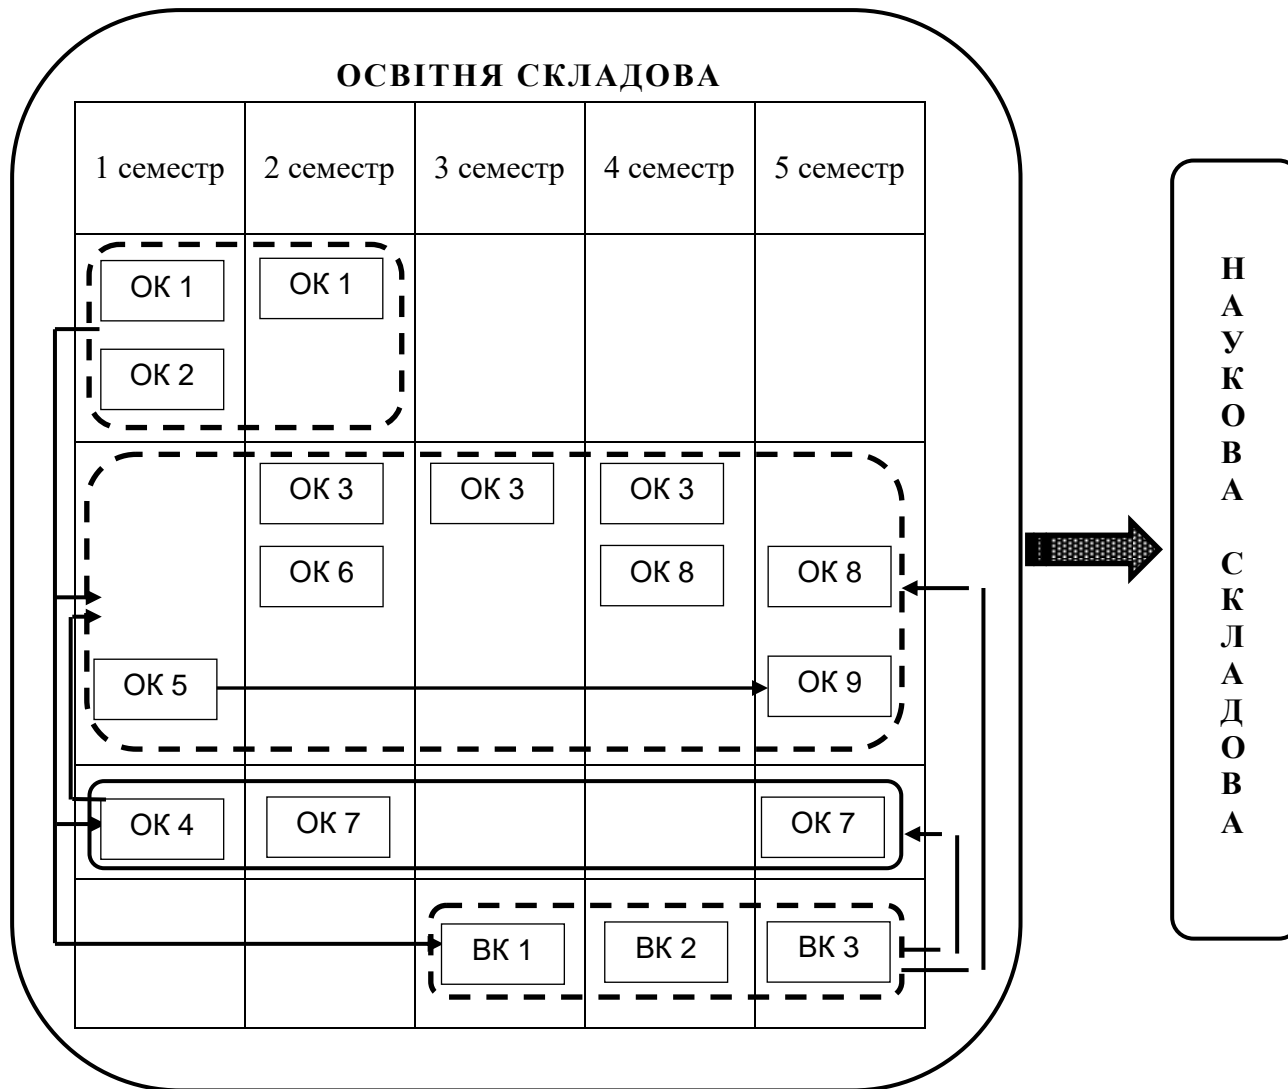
ОСВІТНЯ СКЛАДОВА

| 1 семестр | 2 семестр | 3 семестр | 4 семестр | 5 семестр |
|---|---|---|---|---|
| ОК 1 ОК 2 | ОК 1 | | | |
| ОК 5 | ОК 3 ОК 6 | ОК 3 | ОК 3 ОК 8 | ОК 8 ОК 9 |
| ОК 4 | ОК 7 | | | ОК 7 |
| | | ВК 1 | ВК 2 | ВК 3 |

Н
А
У
К
О
В
А

С
К
Л
А
Д
О
В
А